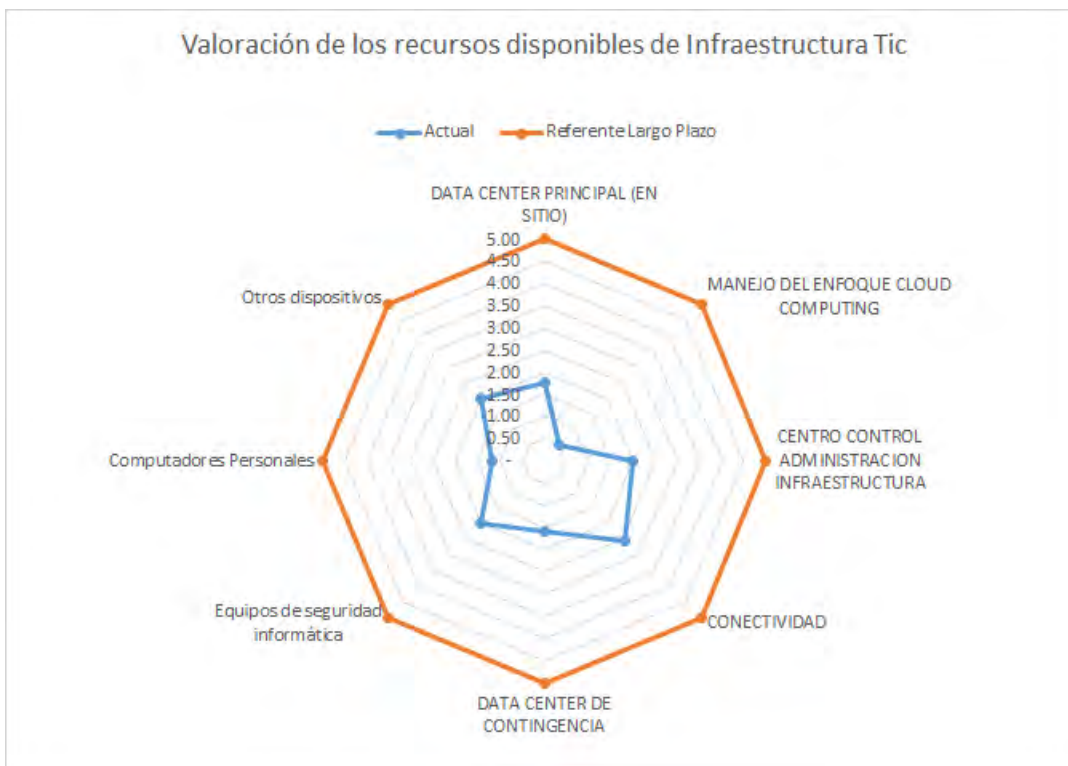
Valoración de los recursos disponibles de Infraestructura Tic

Actual
Referente Largo Plazo

DATA CENTER PRINCIPAL (EN SITIO)

5.00
4.50
4.00
3.50
3.00
2.50
2.00
1.50
1.00
0.50
-

MANEJO DEL ENFOQUE CLOUD COMPUTING

CENTRO CONTROL ADMINISTRACION INFRAESTRUCTURA

CONECTIVIDAD

DATA CENTER DE CONTINGENCIA

Equipos de seguridad informática

Computadores Personales

Otros dispositivos